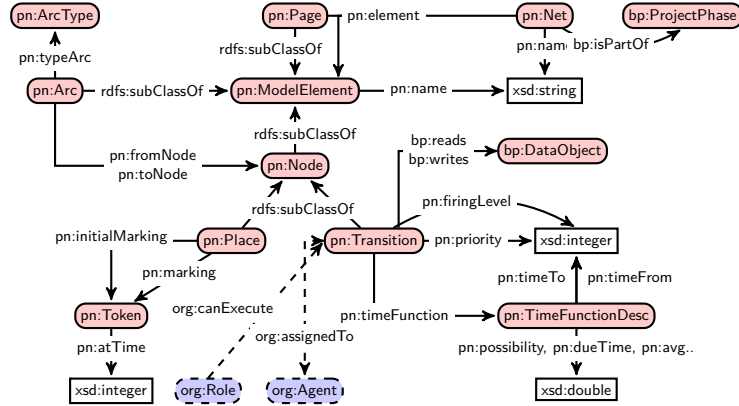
pn:ArcType
pn:Page
pn:element
pn:Net
bp:ProjectPhase
pn:typeArc
rdfs:subClassOf
pn:name
bp:isPartOf
pn:Arc
rdfs:subClassOf
pn:ModelElement
pn:name
xsd:string
rdfs:subClassOf
pn:fromNode
pn:toNode
pn:Node
bp:reads
bp:writes
bp:DataObject
rdfs:subClassOf
pn:firingLevel
pn:initialMarking
pn:Place
pn:Transition
pn:priority
xsd:integer
pn:marking
pn:timeTo
pn:timeFrom
org:canExecute
pn:Token
pn:timeFunction
pn:TimeFunctionDesc
org:assignedTo
pn:atTime
pn:possibility, pn:dueTime, pn:avg..
xsd:integer
org:Role
org:Agent
xsd:double